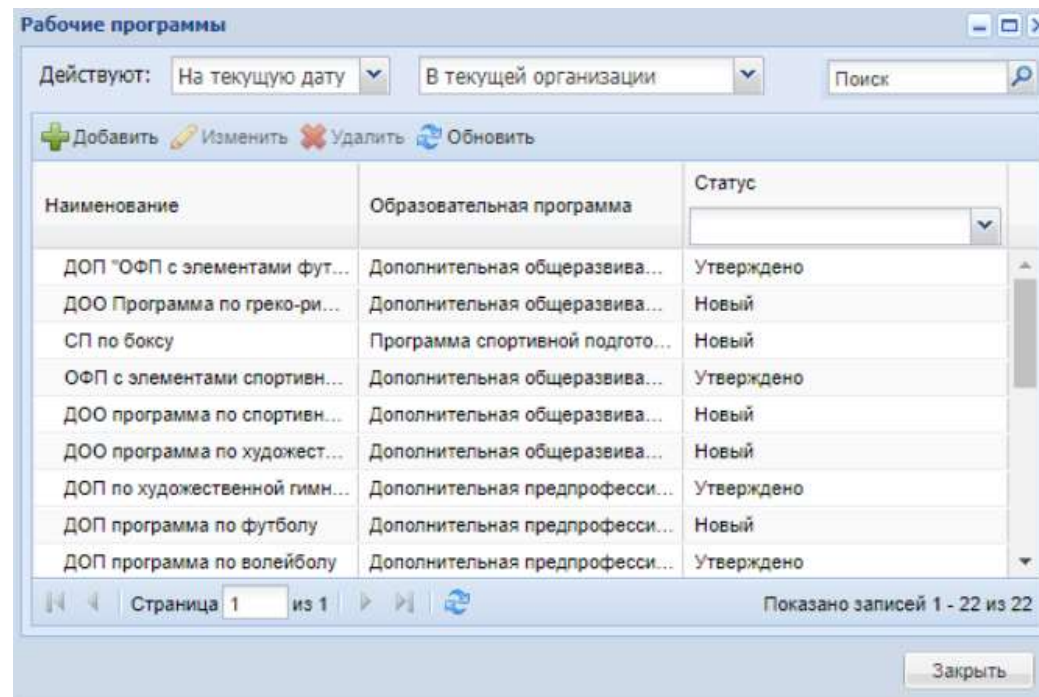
Рабочие программы

Действуют: На текущую дату | В текущей организации | Поиск

Добавить Изменить Удалить Обновить

| Наименование | Образовательная программа | Статус |
|---|---|---|
| ДОП "ОФП с элементами фут... | Дополнительная общеразвива... | Утверждено |
| ДОО Программа по греко-ри... | Дополнительная общеразвива... | Новый |
| СП по боксу | Программа спортивной подгото... | Новый |
| ОФП с элементами спортивн... | Дополнительная общеразвива... | Утверждено |
| ДОО программа по спортивн... | Дополнительная общеразвива... | Новый |
| ДОО программа по художест... | Дополнительная общеразвива... | Новый |
| ДОП по художественной гимн... | Дополнительная предпрофесси... | Утверждено |
| ДОП программа по футболу | Дополнительная предпрофесси... | Новый |
| ДОП программа по волейболу | Дополнительная предпрофесси... | Утверждено |

Страница 1 из 1

Показано записей 1 - 22 из 22

Закрыть